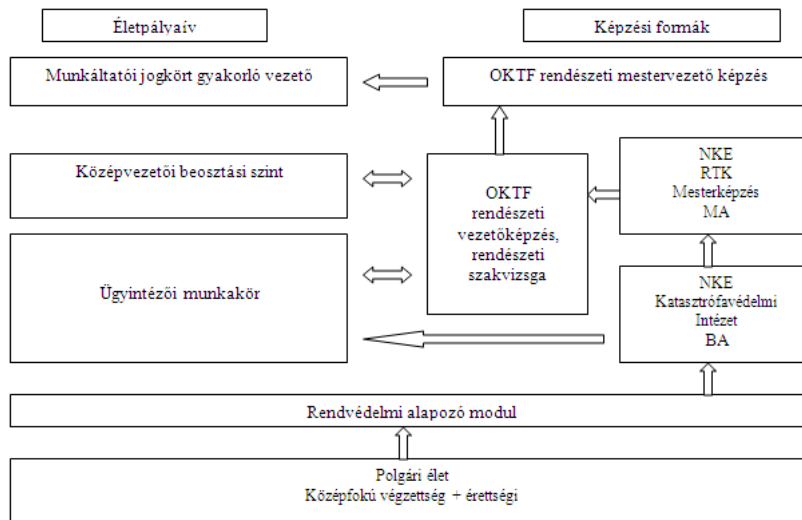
Életpályaív

Képzési formák

Munkáltatói jogkört gyakorló vezető

OKTF rendészeti mestervezető képzés

Középvezetői beosztási szint

OKTF rendészeti vezetőképzés, rendészeti szakvizsga

NKE RTK Mesterképzés MA

Ügyintézői munkakör

NKE Katasztrófavédelmi Intézet BA

Rendvédelmi alapozó modul

Polgári élet
Középfokú végzettség + érettségi